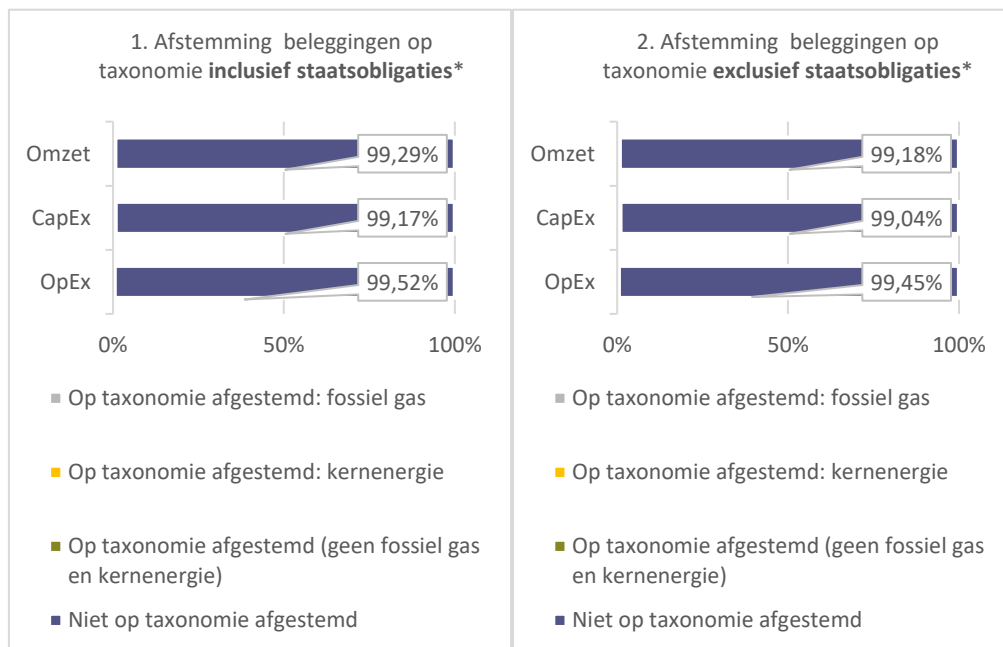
1. Afstemming beleggingen op taxonomie **inclusief staatsobligaties***

Omzet
CapEx
OpEx

99,29%
99,17%
99,52%

0%
50%
100%

Op taxonomie afgestemd: fossiel gas

Op taxonomie afgestemd: kernenergie

Op taxonomie afgestemd (geen fossiel gas en kernenergie)

Niet op taxonomie afgestemd

2. Afstemming beleggingen op taxonomie **exclusief staatsobligaties***

Omzet
CapEx
OpEx

99,18%
99,04%
99,45%

0%
50%
100%

Op taxonomie afgestemd: fossiel gas

Op taxonomie afgestemd: kernenergie

Op taxonomie afgestemd (geen fossiel gas en kernenergie)

Niet op taxonomie afgestemd